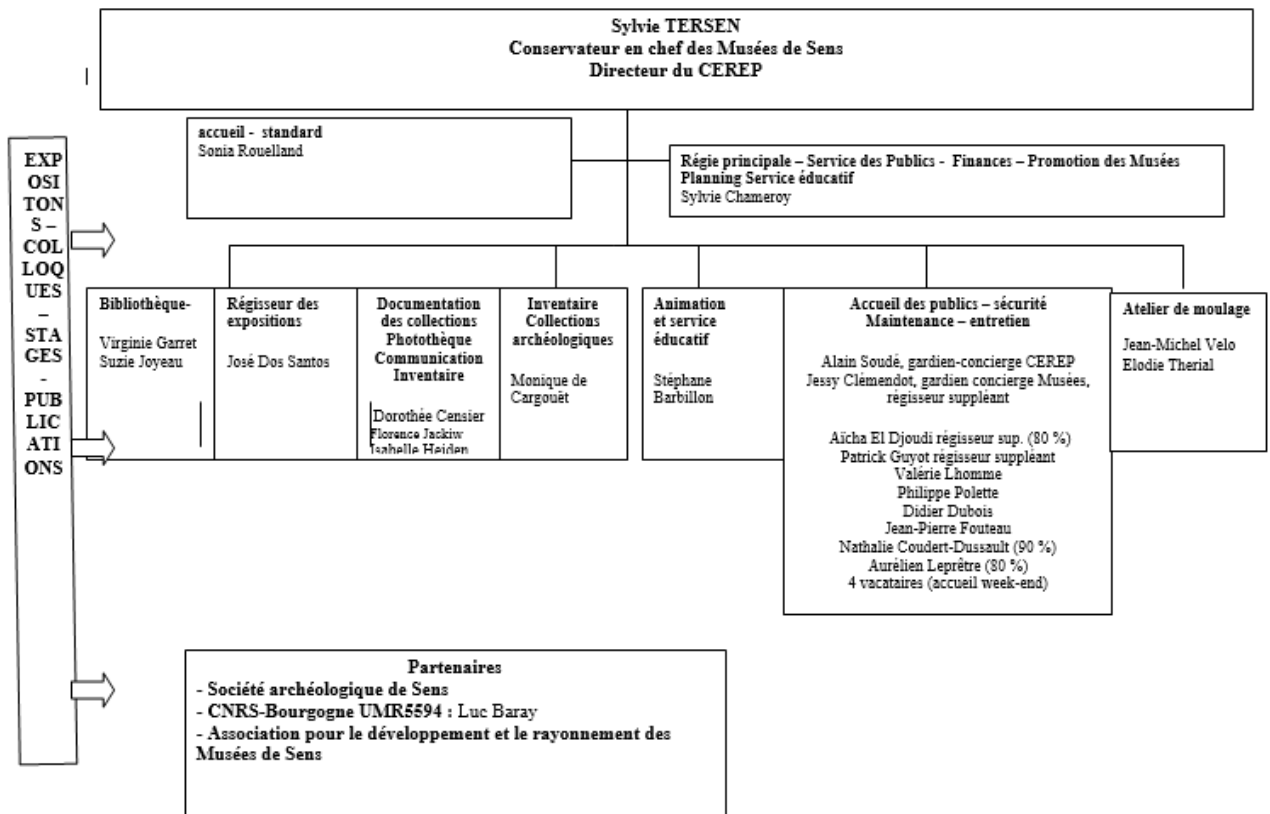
Sylvie TERSEN
Conservateur en chef des Musées de Sens
Directeur du CEREP

accueil - standard
Sonia Rouelland

Régie principale – Service des Publics - Finances – Promotion des Musées
Planning Service éducatif
Sylvie Chameroy

EXPOSITONS – COLLOQUES – STAGES – PUBLICATIONS

Bibliothèque-
Virginie Garret
Suzie Joyeau

Régisseur des expositions
José Dos Santos

Documentation des collections Photothèque Communication Inventaire
Dorothée Censier
Florence Jackiw
Isabelle Heiden

Inventaire Collections archéologiques
Monique de Cargouët

Animation et service éducatif
Stéphane Barbillon

Accueil des publics – sécurité
Maintenance – entretien
Alain Soudé, gardien-concierge CEREP
Jessy Clémendot, gardien concierge Musées, régisseur suppléant

Aïcha El Djoudi régisseur sup. (80 %)
Patrick Guyot régisseur suppléant
Valérie Lhomme
Philippe Polette
Didier Dubois
Jean-Pierre Fouteau
Nathalie Coudert-Dussault (90 %)
Aurélien Leprêtre (80 %)
4 vacataires (accueil week-end)

Atelier de moulage
Jean-Michel Velo
Elodie Therial

Partenaires
- Société archéologique de Sens
- CNRS-Bourgogne UMR5594 : Luc Baray
- Association pour le développement et le rayonnement des Musées de Sens